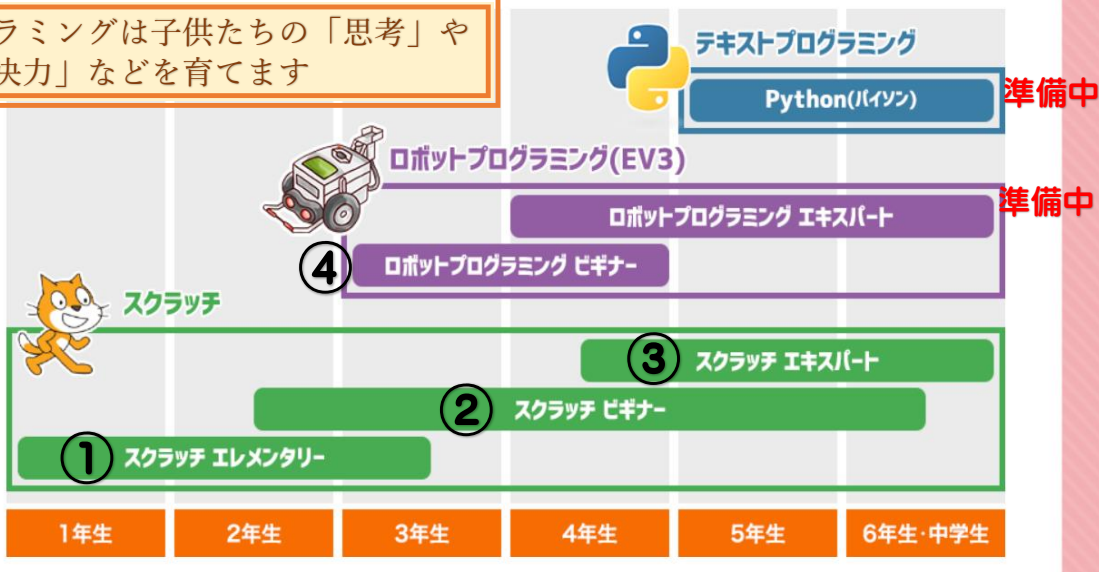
ラミングは子供たちの「思考」や
決力」などを育てます

テキストプログラミング
Python(パイソン)
準備中

ロボットプログラミング(EV3)
準備中
ロボットプログラミング エキスパート
④ ロボットプログラミング ビギナー

スクラッチ
③ スクラッチ エキスパート
② スクラッチ ビギナー
① スクラッチ エレメンタリー

| 1年生 | 2年生 | 3年生 | 4年生 | 5年生 | 6年生·中学生 |
|---|---|---|---|---|---|